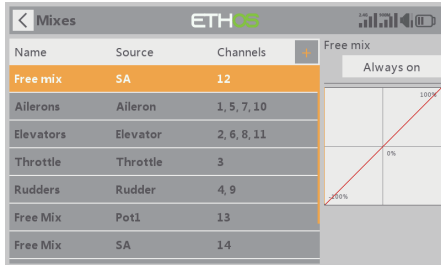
Mixes ETHOS

| Name | Source | Channels |
|---|---|---|
| Free mix | SA | 12 |
| Ailerons | Aileron | 1, 5, 7, 10 |
| Elevators | Elevator | 2, 6, 8, 11 |
| Throttle | Throttle | 3 |
| Rudders | Rudder | 4, 9 |
| Free Mix | Pot1 | 13 |
| Free Mix | SA | 14 |

+

Free mix
Always on
100%
0%
-100%